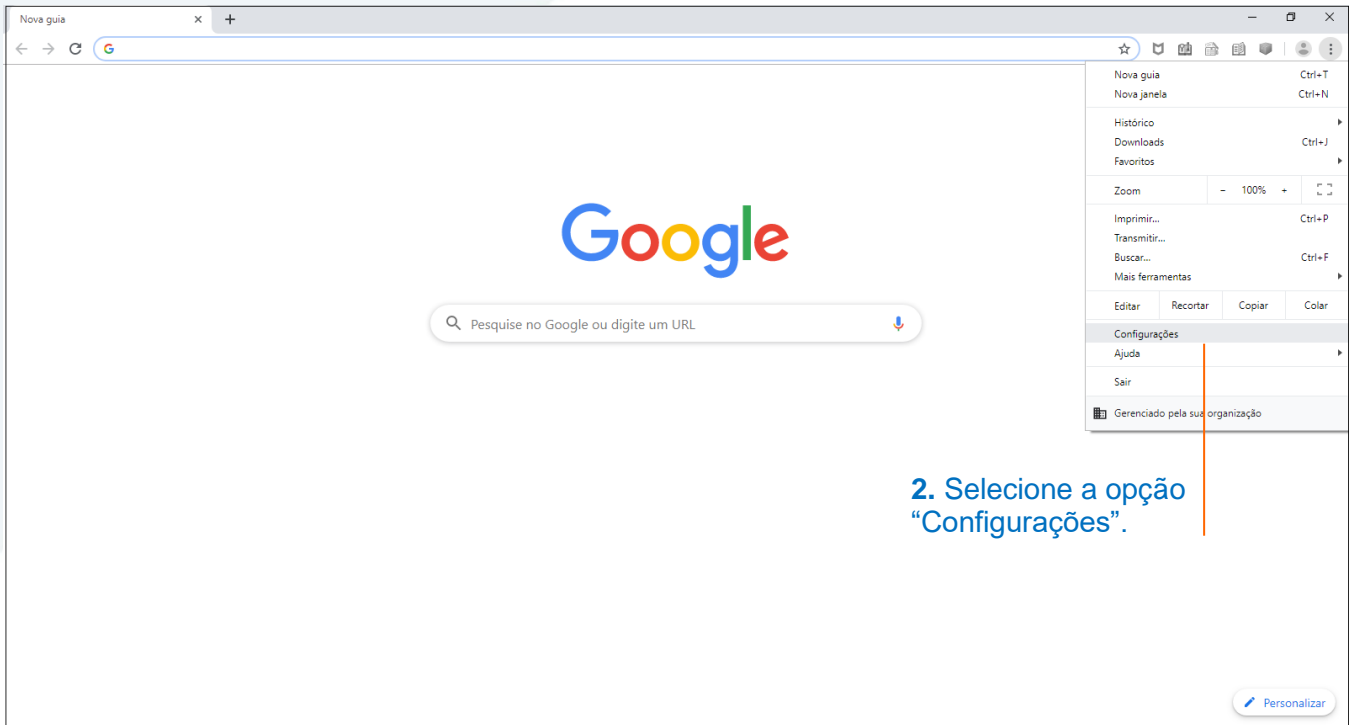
Nova guia ×
+

Nova guia Ctrl+T
Nova janela Ctrl+N
Histórico
Downloads Ctrl+J
Favoritos
Zoom − 100% +
Imprimir... Ctrl+P
Transmitir...
Buscar... Ctrl+F
Mais ferramentas
Editar Recortar Copiar Colar
Configurações
Ajuda
Sair
Gerenciado pela sua organização

Google

Pesquise no Google ou digite um URL

**2.** Selecione a opção “Configurações”.

Personalizar